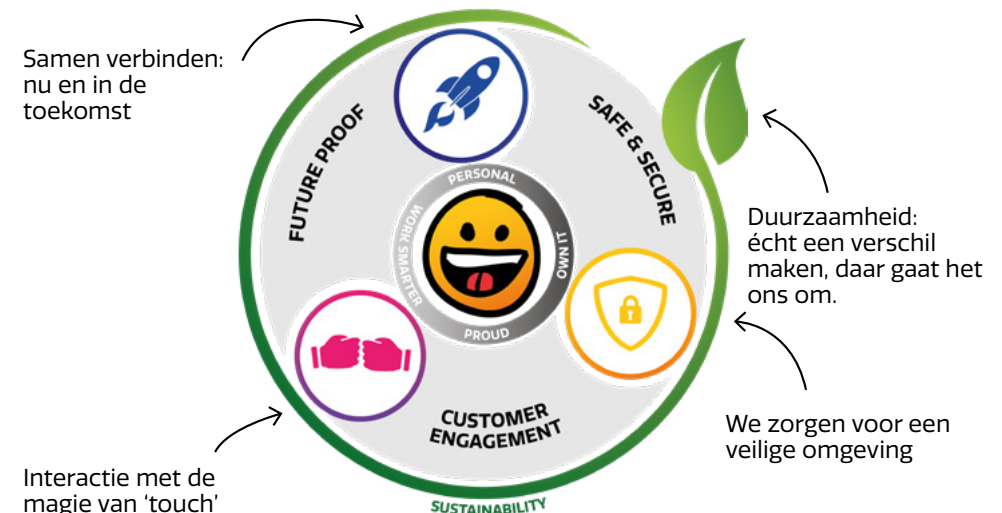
Samen verbinden: nu en in de toekomst

FUTURE PROOF

SAFE & SECURE

PERSONAL

WORK SMARTER

OWN IT

PROUD

Duurzaamheid: écht een verschil maken, daar gaat het ons om.

CUSTOMER ENGAGEMENT

We zorgen voor een veilige omgeving

Interactie met de magie van 'touch'

SUSTAINABILITY